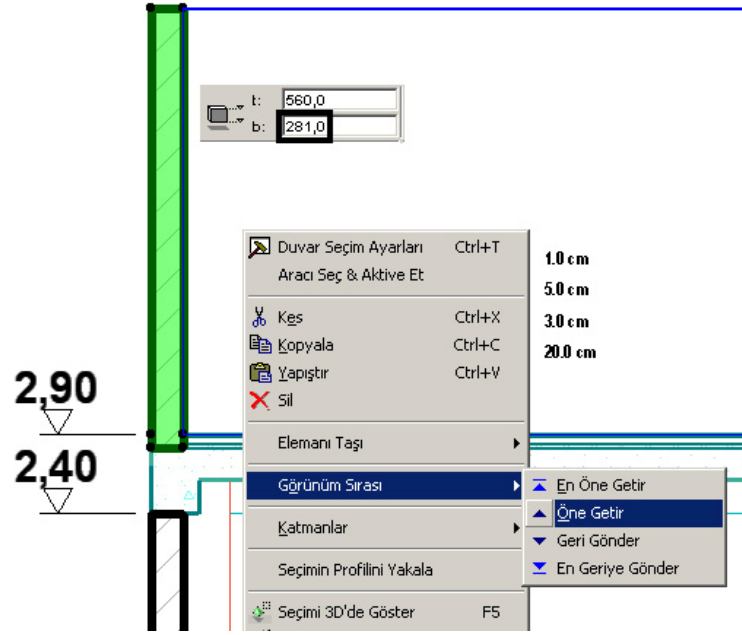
t: 560,0
b: 281,0

Duvar Seçim Ayarları Ctrl+T
Aracı Seç & Aktive Et

Kes Ctrl+X
Kopyala Ctrl+C
Yapıştır Ctrl+V
Sil

Elemanı Taşı

Görünüm Sırası

Katmanlar

Seçimin Profilini Yakala

Seçimi 3D'de Göster F5

En Öne Getir
Öne Getir
Geri Gönder
En Geriye Gönder

1.0 cm
5.0 cm
3.0 cm
20.0 cm

2,90
2,40